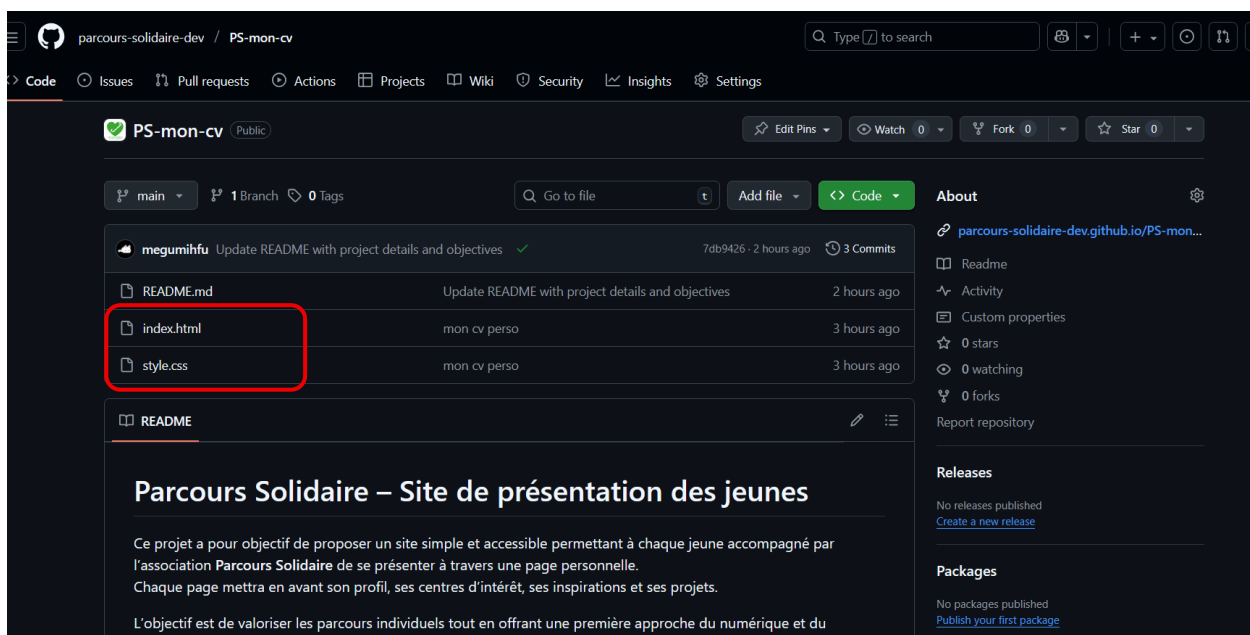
parcours-solidaire-dev / PS-mon-cv

Type / to search

Code Issues Pull requests Actions Projects Wiki Security Insights Settings

PS-mon-cv Public

Edit Pins Watch 0 Fork 0 Star 0

main 1 Branch 0 Tags Go to file t Add file Code

About

megumihfu Update README with project details and objectives 7db9426 · 2 hours ago 3 Commits

| | | |
|---|---|---|
| README.md | Update README with project details and objectives | 2 hours ago |
| index.html | mon cv perso | 3 hours ago |
| style.css | mon cv perso | 3 hours ago |

parcours-solidaire-dev.github.io/PS-mon...

Readme
Activity
Custom properties
0 stars
0 watching
0 forks
Report repository

README

Parcours Solidaire – Site de présentation des jeunes

Ce projet a pour objectif de proposer un site simple et accessible permettant à chaque jeune accompagné par l'association **Parcours Solidaire** de se présenter à travers une page personnelle.
Chaque page mettra en avant son profil, ses centres d'intérêt, ses inspirations et ses projets.

L'objectif est de valoriser les parcours individuels tout en offrant une première approche du numérique et du

Releases
No releases published
Create a new release

Packages
No packages published
Publish your first package